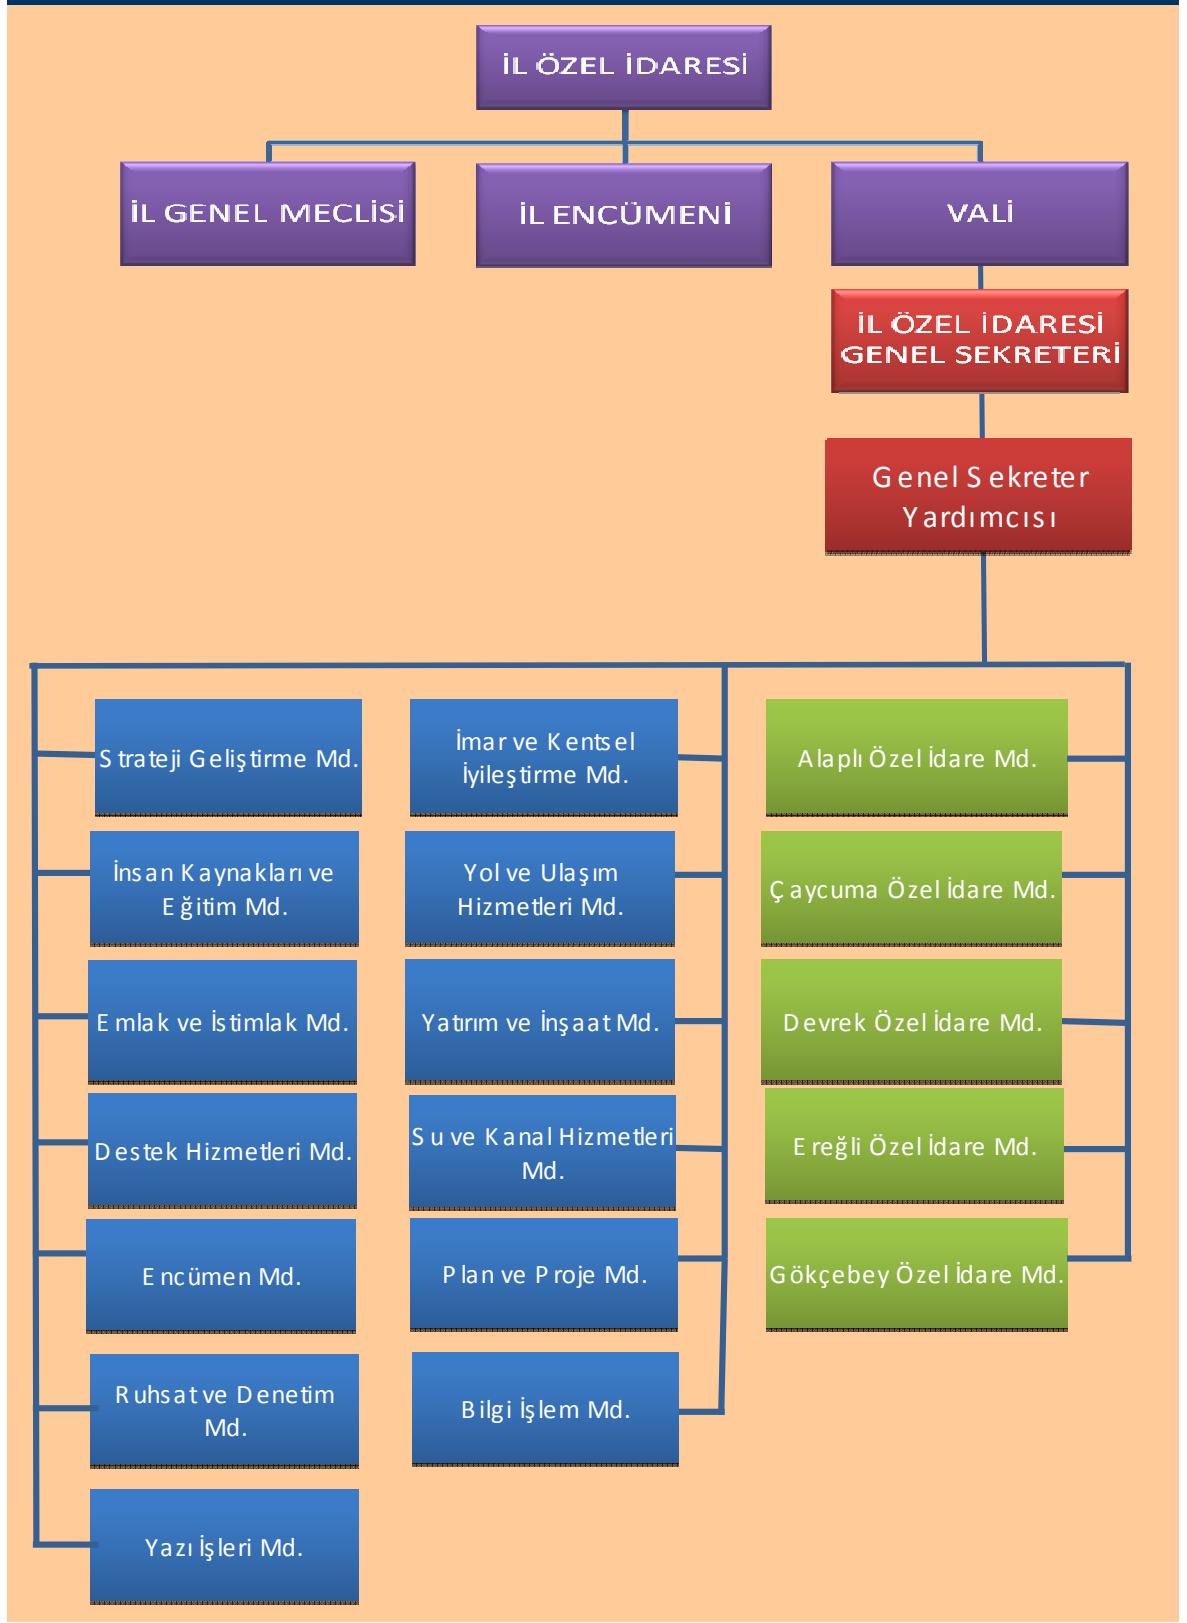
İL ÖZEL İDARESİ

İL GENEL MECLİSİ

İL ENCÜMENİ

VALİ

İL ÖZEL İDARESİ GENEL SEKRETERİ

Genel Sekreter Yardımcısı

Strateji Geliştirme Md.

İnsan Kaynakları ve Eğitim Md.

Emlak ve İstimlak Md.

Destek Hizmetleri Md.

Encümen Md.

Ruhsat ve Denetim Md.

Yazı İşleri Md.

İmar ve Kentsel İyileştirme Md.

Yol ve Ulaşım Hizmetleri Md.

Yatırım ve İnşaat Md.

Su ve Kanal Hizmetleri Md.

Plan ve Proje Md.

Bilgi İşlem Md.

Alaplı Özel İdare Md.

Çaycuma Özel İdare Md.

Devrek Özel İdare Md.

Ereğli Özel İdare Md.

Gökçebey Özel İdare Md.